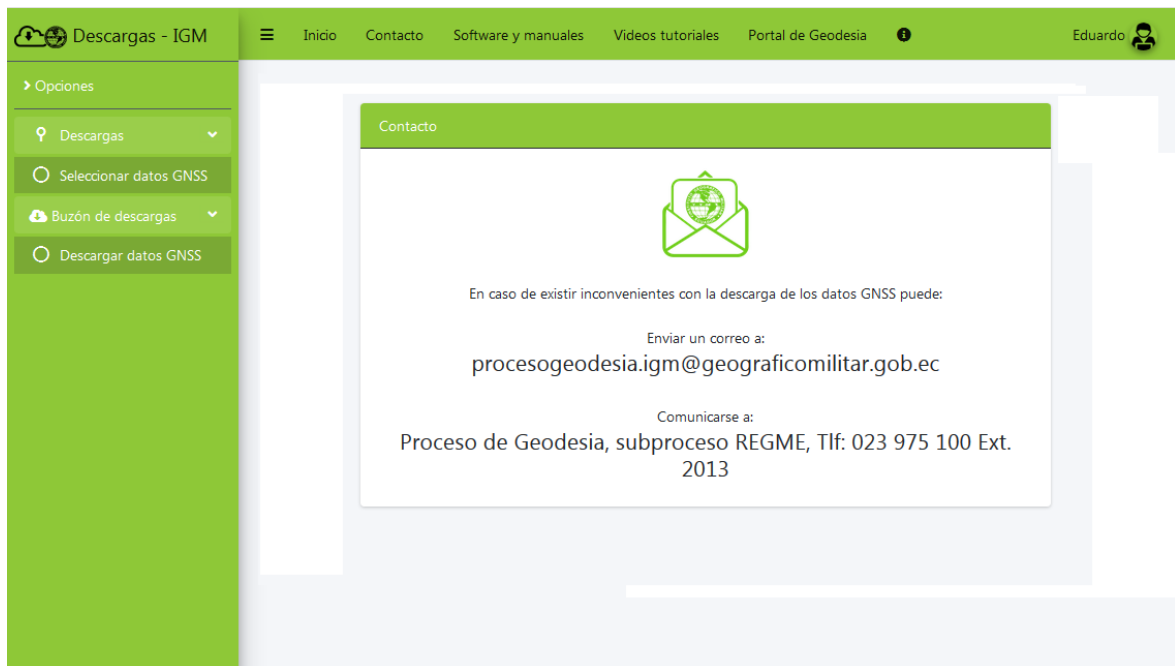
Descargas - IGM

☰ Inicio Contacto Software y manuales Videos tutoriales Portal de Geodesia

Eduardo

› Opciones

Descargas

Seleccionar datos GNSS

Buzón de descargas

Descargar datos GNSS

Contacto

En caso de existir inconvenientes con la descarga de los datos GNSS puede:

Enviar un correo a:

procesogeodesia.igm@geograficomilitar.gob.ec

Comunicarse a:

Proceso de Geodesia, subproceso REGME, Tlf: 023 975 100 Ext. 2013